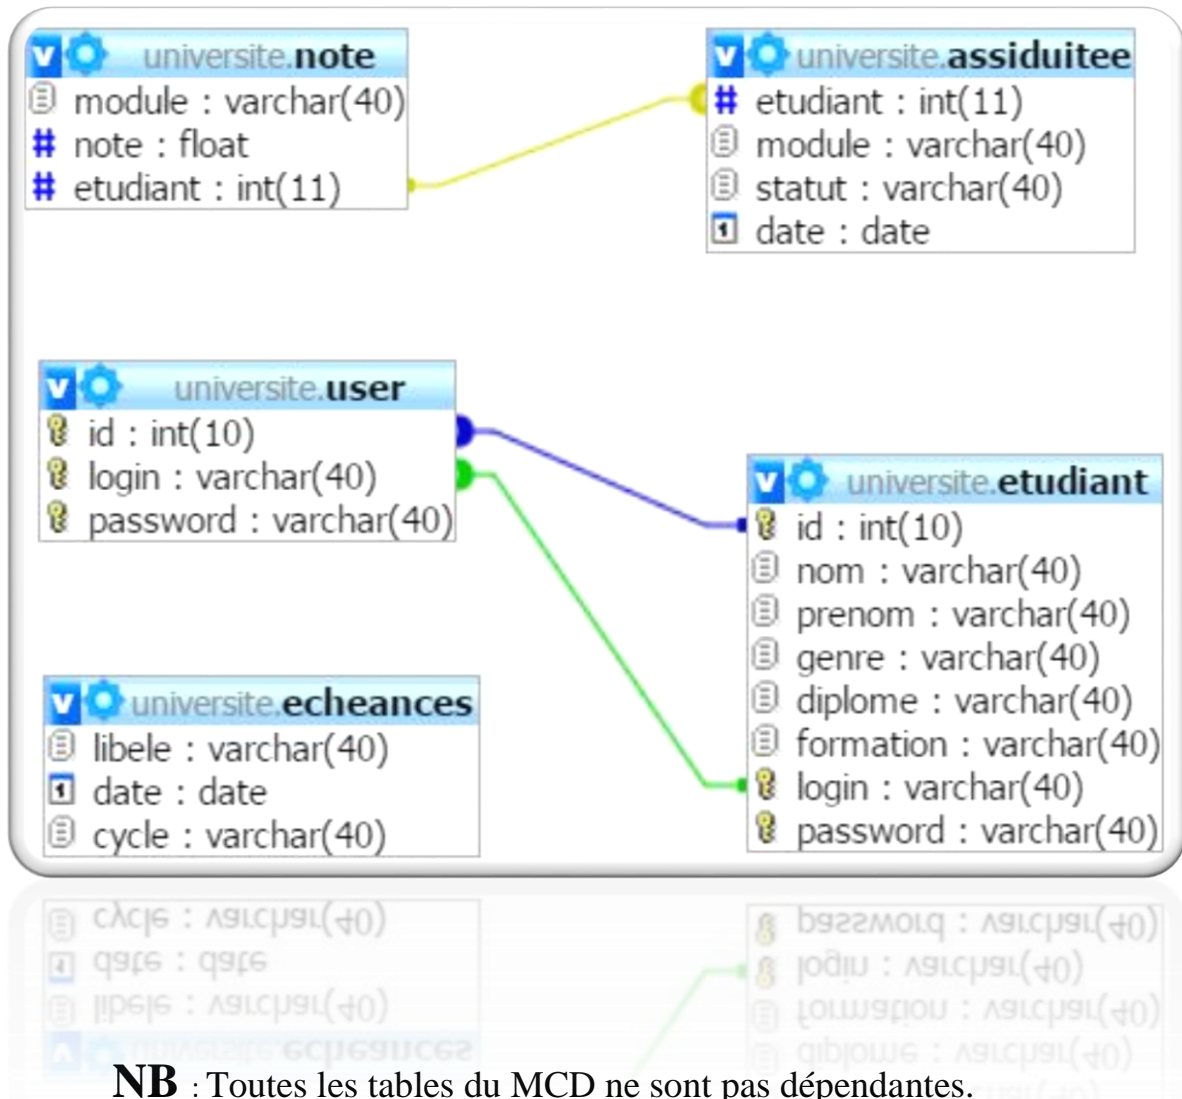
universite.note
module : varchar(40)
# note : float
# etudiant : int(11)

universite.assiduitee
# etudiant : int(11)
module : varchar(40)
statut : varchar(40)
date : date

universite.user
id : int(10)
login : varchar(40)
password : varchar(40)

universite.etudiant
id : int(10)
nom : varchar(40)
prenom : varchar(40)
genre : varchar(40)
diplome : varchar(40)
formation : varchar(40)
login : varchar(40)
password : varchar(40)

universite.echeances
libele : varchar(40)
date : date
cycle : varchar(40)

**NB** : Toutes les tables du MCD ne sont pas dépendantes.